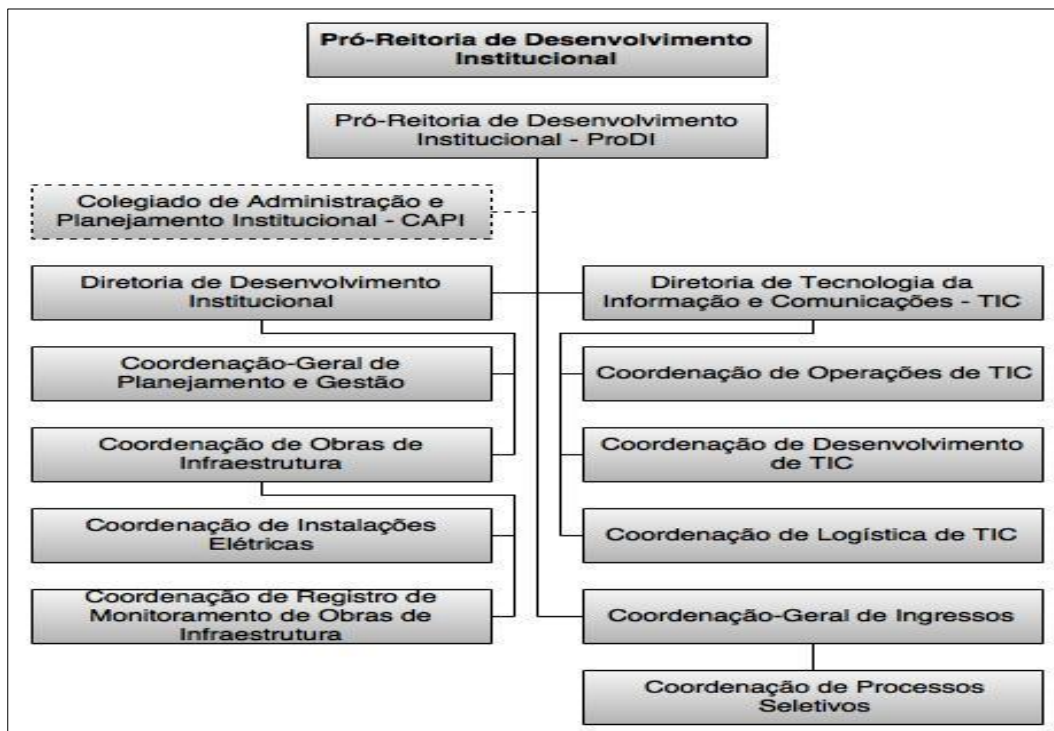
Pró-Reitoria de Desenvolvimento Institucional

Pró-Reitoria de Desenvolvimento Institucional - ProDI

Colegiado de Administração e Planejamento Institucional - CAPI

Diretoria de Desenvolvimento Institucional

Coordenação-Geral de Planejamento e Gestão

Coordenação de Obras de Infraestrutura

Coordenação de Instalações Elétricas

Coordenação de Registro de Monitoramento de Obras de Infraestrutura

Diretoria de Tecnologia da Informação e Comunicações - TIC

Coordenação de Operações de TIC

Coordenação de Desenvolvimento de TIC

Coordenação de Logística de TIC

Coordenação-Geral de Ingressos

Coordenação de Processos Seletivos